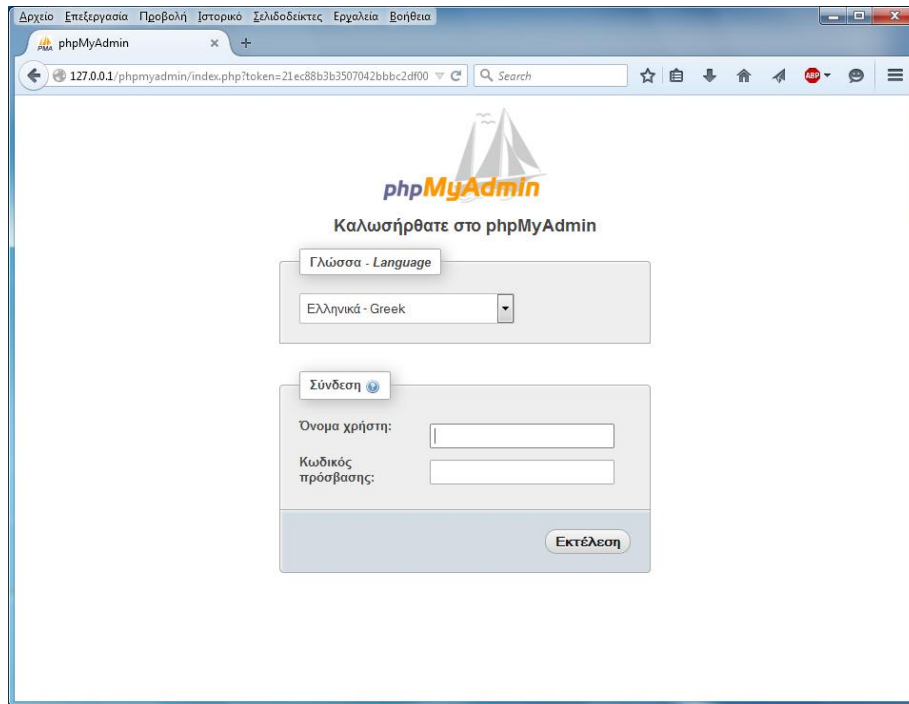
Αρχείο Επεξεργασία Προβολή Ιστορικό Σελιδοδείκτες Εργαλεία Βοήθεια

phpMyAdmin

127.0.0.1/phpmyadmin/index.php?token=21ec88b3b3507042bbbc2df00

Search

ABP

phpMyAdmin

Καλωσήρθατε στο phpMyAdmin

Γλώσσα - Language

Ελληνικά - Greek

Σύνδεση

Όνομα χρήστη:

Κωδικός πρόσβασης:

Εκτέλεση